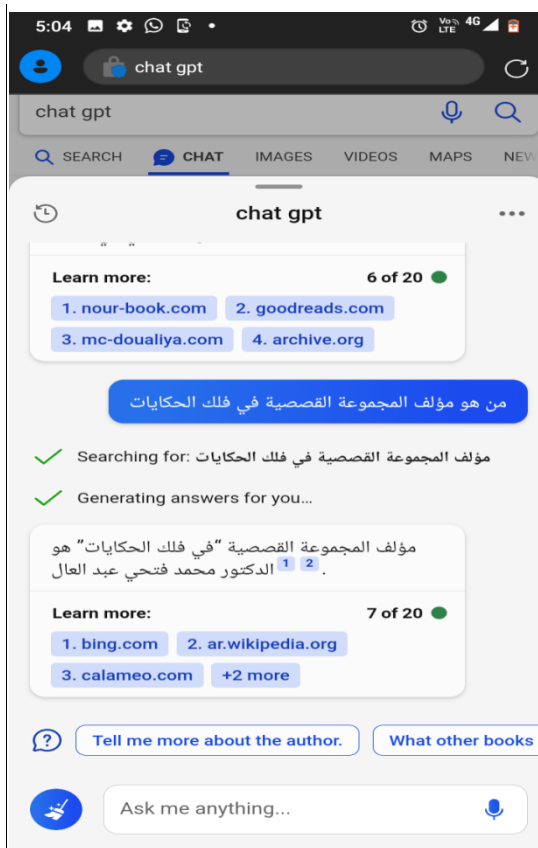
5:04

chat gpt

chat gpt

SEARCH CHAT IMAGES VIDEOS MAPS NEW

chat gpt

Learn more: 6 of 20

1. nour-book.com 2. goodreads.com
3. mc-doualiya.com 4. archive.org

من هو مؤلف المجموعة القصصية في فلك الحكايات

Searching for: مؤلف المجموعة القصصية في فلك الحكايات

Generating answers for you...

مؤلف المجموعة القصصية "في فلك الحكايات" هو الدكتور محمد فتحي عبد العال 1 2 .

Learn more: 7 of 20

1. bing.com 2. ar.wikipedia.org
3. calameo.com +2 more

Tell me more about the author. What other books

Ask me anything...